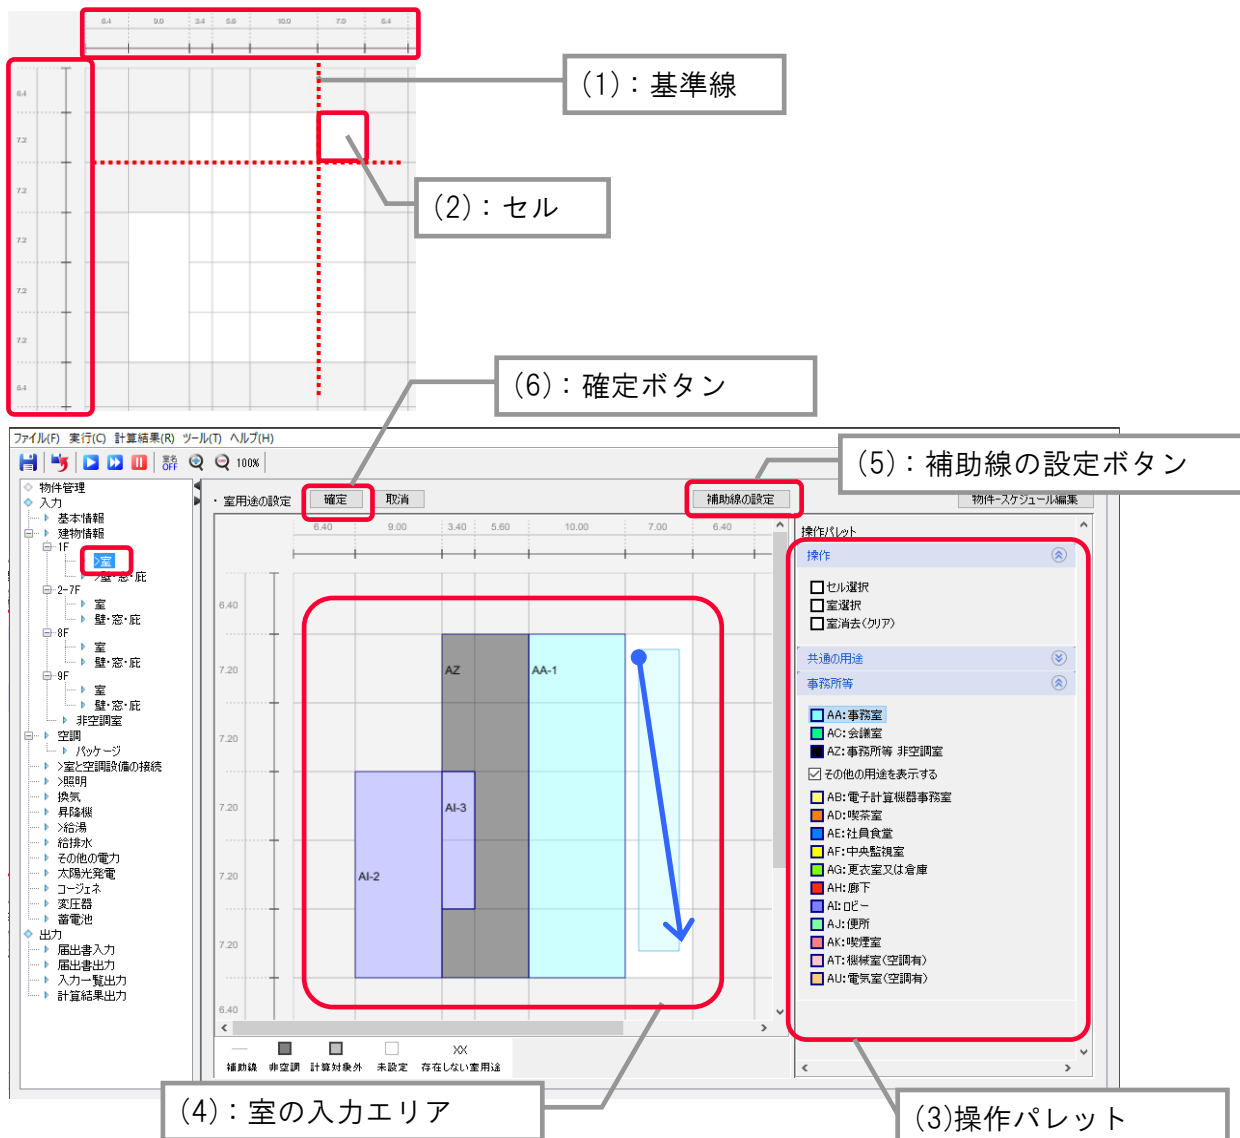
6.4 9.0 3.4 5.6 10.0 7.0 6.4

6.4
7.2
7.2
7.2
7.2
7.2
6.4

(1)：基準線

(2)：セル

(6)：確定ボタン

(5)：補助線の設定ボタン

ファイル(F) 実行(C) 計算結果(R) ツール(T) ヘルプ(H)

100%

物件管理
入力
基本情報
建物情報
1F
室
壁･窓･庇
2-7F
室
壁･窓･庇
8F
室
壁･窓･庇
9F
室
壁･窓･庇
非空調室
空調
パッケージ
室と空調設備の接続
照明
換気
昇降機
給湯
給排水
その他の電力
太陽光発電
コージェネ
変圧器
蓄電池
出力
届出書入力
届出書出力
入力一覧出力
計算結果出力

・室用途の設定 確定 取消 補助線の設定 物件ースケジュール編集

6.40 9.00 3.40 5.60 10.00 7.00 6.40

6.40
7.20
7.20
7.20
7.20
7.20
6.40

AZ
AA-1
AI-3
AI-2

補助線 非空調 計算対象外 未設定 存在しない室用途

操作パレット
操作
セル選択
室選択
室消去(クリア)
共通の用途
事務所等
AA:事務室
AC:会議室
AZ:事務所等 非空調室
その他の用途を表示する
AB:電子計算機器事務室
AD:喫茶室
AE:社員食堂
AF:中央監視室
AG:更衣室又は倉庫
AH:廊下
AI:ロビー
AJ:便所
AK:喫煙室
AT:機械室(空調有)
AU:電気室(空調有)

(4)：室の入力エリア

(3)操作パレット